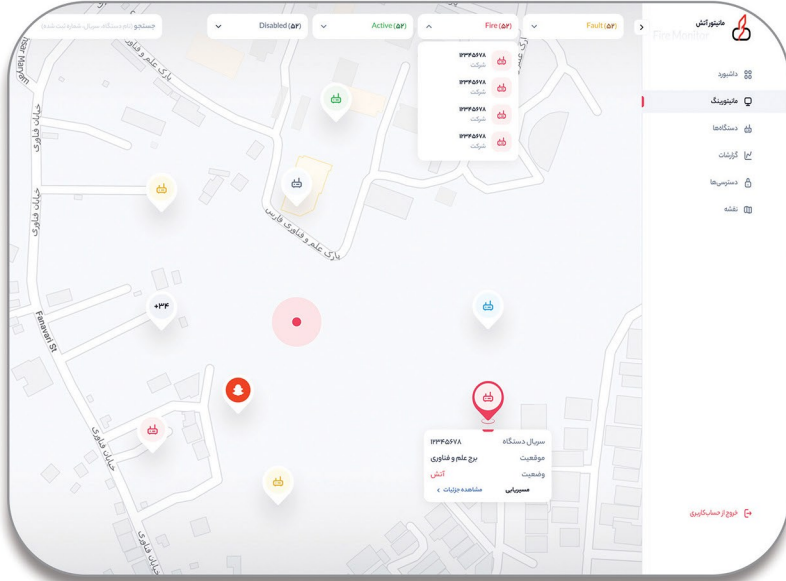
مانیتور آتش
Fire Monitor

داشبورد
مانیتورینگ
دستگاه‌ها
گزارشات
دسترسی‌ها
نقشه

خروج از حساب کاربری

Fault (۵۲)
Fire (۵۲)
Active (۵۲)
Disabled (۵۲)
جستجو

۱۲۳۴۵۶۷۸
شرکت
۱۲۳۴۵۶۷۸
شرکت
۱۲۳۴۵۶۷۸
شرکت
۱۲۳۴۵۶۷۸
شرکت

پارک علم و فناوری
پارک علم و فناوری فارس
خیابان فناوری
خیابان فناوری
Fanavari St
خیابان فناوری
خیابان فناوری

+۳۴

سریال دستگاه ۱۲۳۴۵۶۷۸
موقعیت برج علم و فناوری
وضعیت آتش
مسیریابی
مشاهده جزئیات